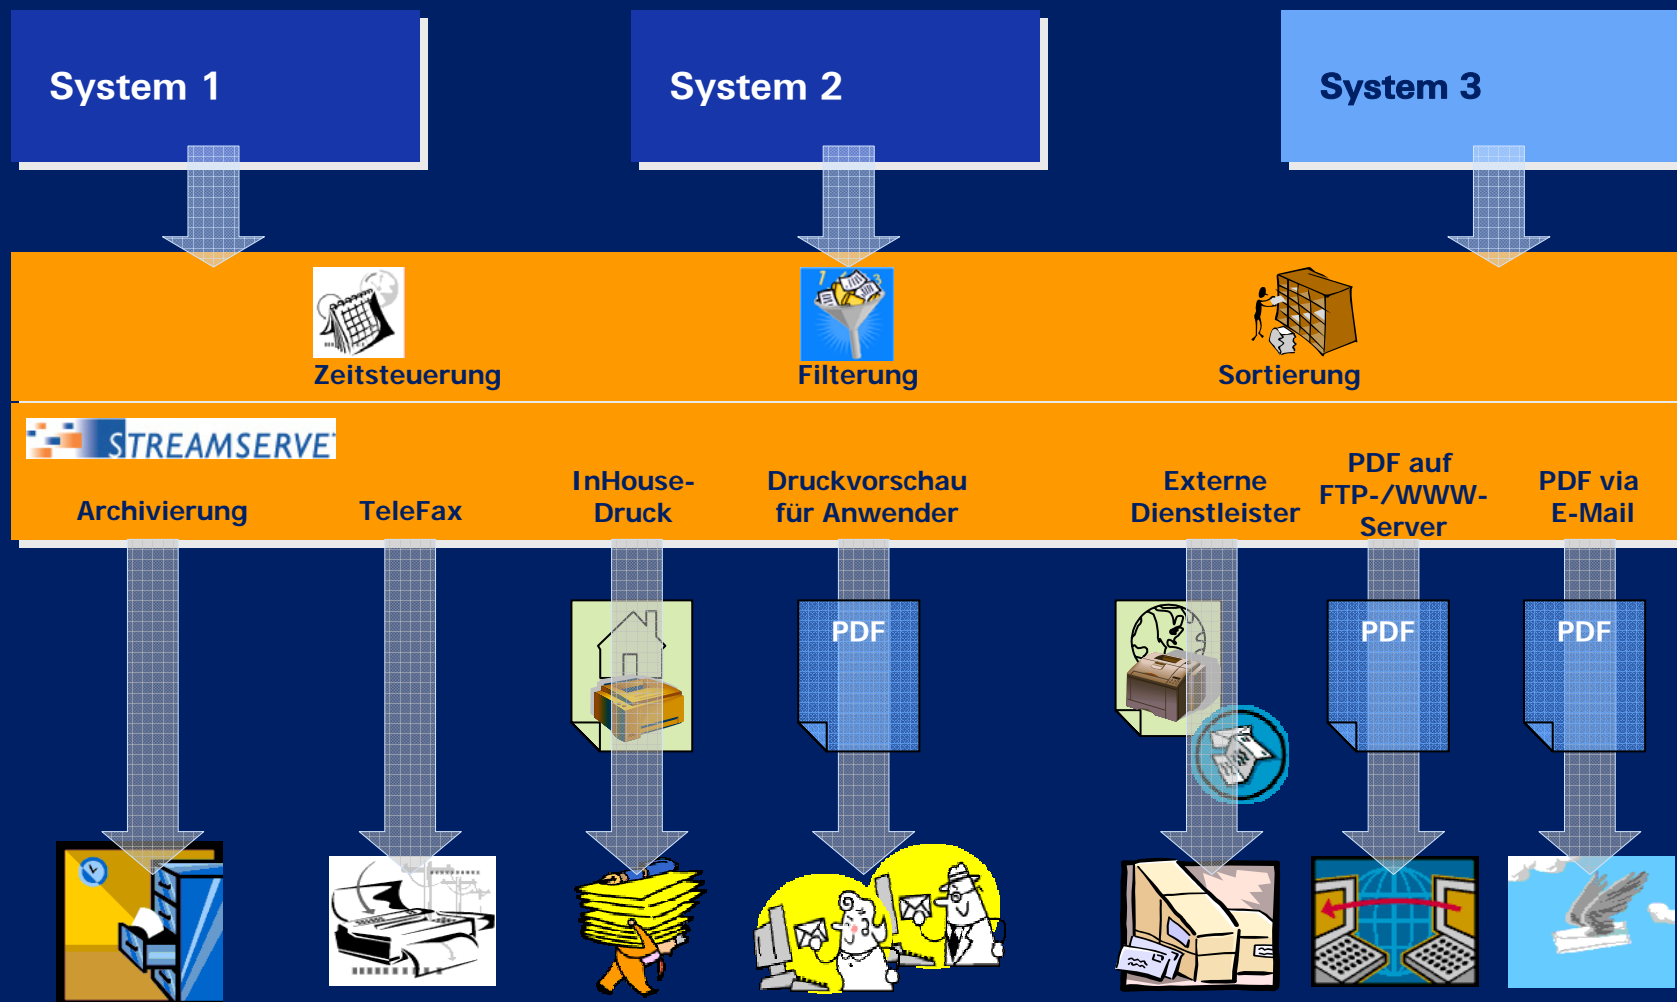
System 1

System 2

System 3

Zeitsteuerung

Filterung

Sortierung

STREAMSERVE

Archivierung

TeleFax

InHouse-Druck

Druckvorschau für Anwender

Externe Dienstleister

PDF auf FTP-/WWW-Server

PDF via E-Mail

PDF

PDF

PDF